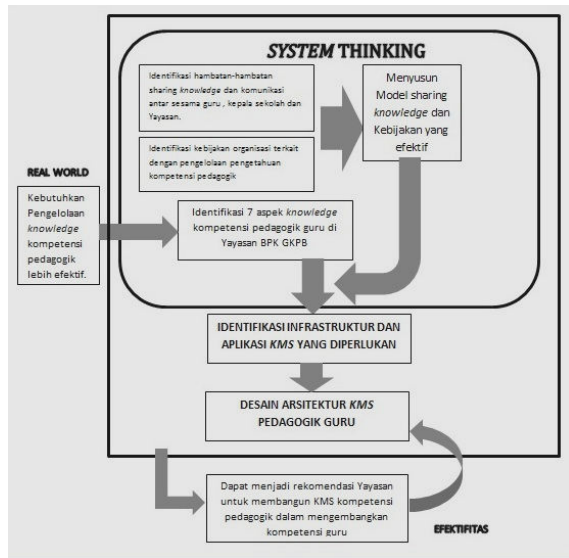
SYSTEM THINKING

Identifikasi hambatan-hambatan sharing knowledge dan komunikasi antar sesama guru , kepala sekolah dan Yayasan.

Identifikasi kebijakan organisasi terkait dengan pengelolaan pengetahuan kompetensi pedagogik

Menyusun Model sharing knowledge dan Kebijakan yang efektif

REAL WORLD

Kebutuhkan Pengelolaan knowledge kompetensi pedagogik lebih efektif.

Identifikasi 7 aspek knowledge kompetensi pedagogik guru di Yayasan BPK GKPB

IDENTIFIKASI INFRASTRUKTUR DAN APLIKASI KMS YANG DIPERLUKAN

DESAIN ARSITEKTUR KMS PEDAGOGIK GURU

Dapat menjadi rekomendasi Yayasan untuk membangun KMS kompetensi pedagogik dalam mengembangkan kompetensi guru

EFEKTIFITAS